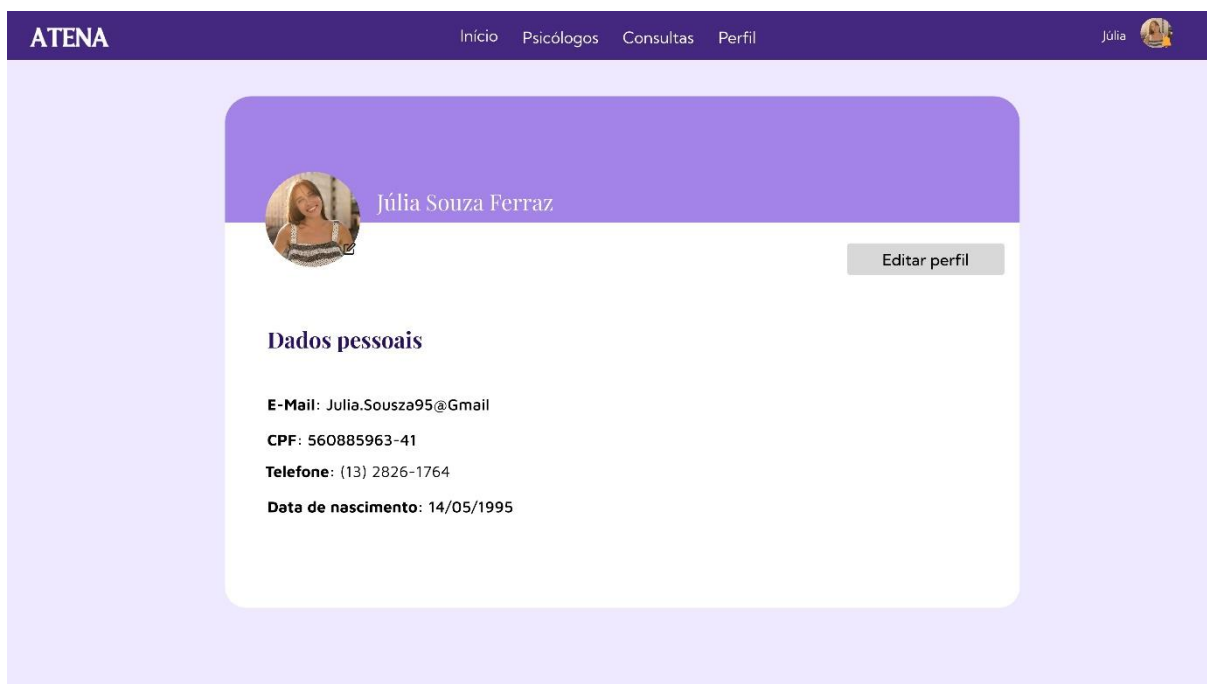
ATENA

Início Psicólogos Consultas Perfil

Júlia

Júlia Souza Ferraz

Editar perfil

Dados pessoais

E-Mail: Julia.Sousza95@Gmail

CPF: 560885963-41

Telefone: (13) 2826-1764

Data de nascimento: 14/05/1995